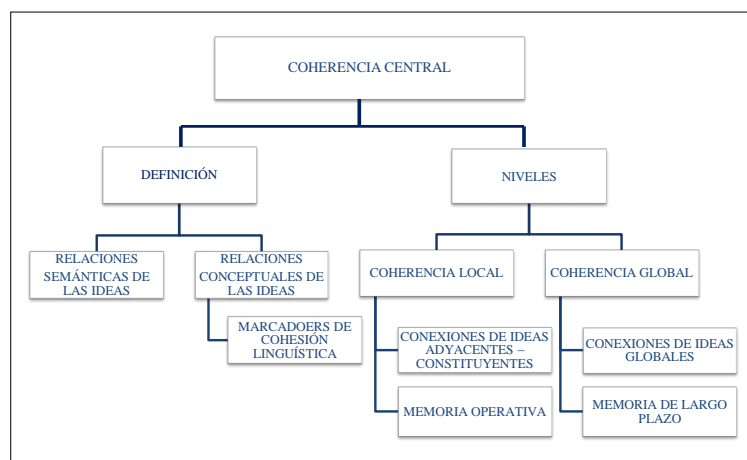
COHERENCIA CENTRAL

DEFINICIÓN

NIVELES

RELACIONES SEMÁNTICAS DE LAS IDEAS

RELACIONES CONCEPTUALES DE LAS IDEAS

MARCADOERS DE COHESIÓN LINGUÍSTICA

COHERENCIA LOCAL

COHERENCIA GLOBAL

CONEXIONES DE IDEAS ADYACENTES – CONSTITUYENTES

MEMORIA OPERATIVA

CONEXIONES DE IDEAS GLOBALES

MEMORIA DE LARGO PLAZO